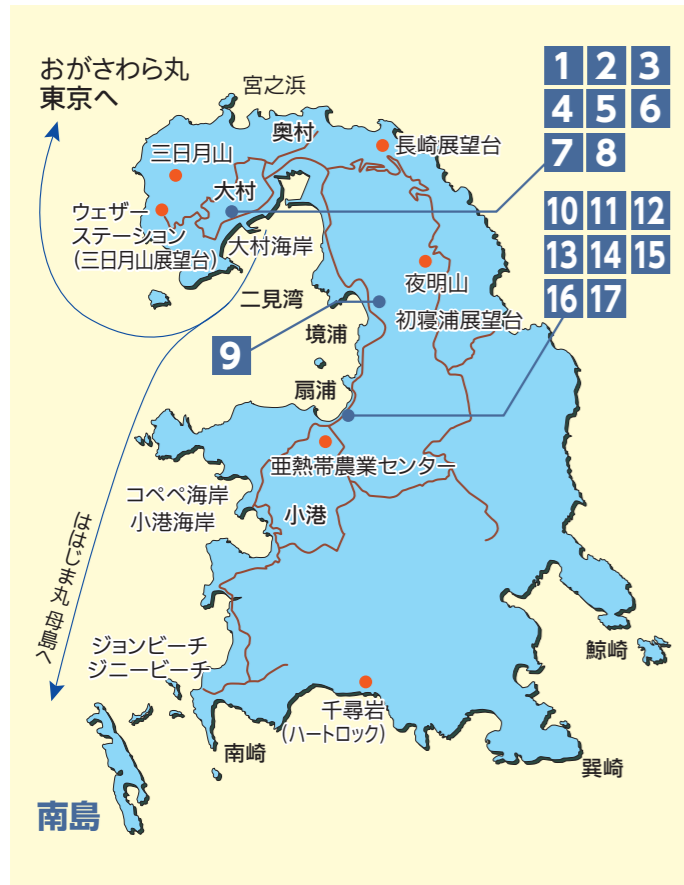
おがさわら丸
東京へ

宮之浜
奥村
長崎展望台
三日月山
大村
ウェザーステーション
(三日月山展望台)
大村海岸
二見湾
夜明山
初寝浦展望台
境浦
扇浦
亜熱帯農業センター
コペペ海岸
小港海岸
小港
ははじま丸 母島へ
ジョンビーチ
ジニービーチ
鯨崎
千尋岩
(ハートロック)
南崎
巽崎
南島

1 2 3
4 5 6
7 8
9
10 11 12
13 14 15
16 17